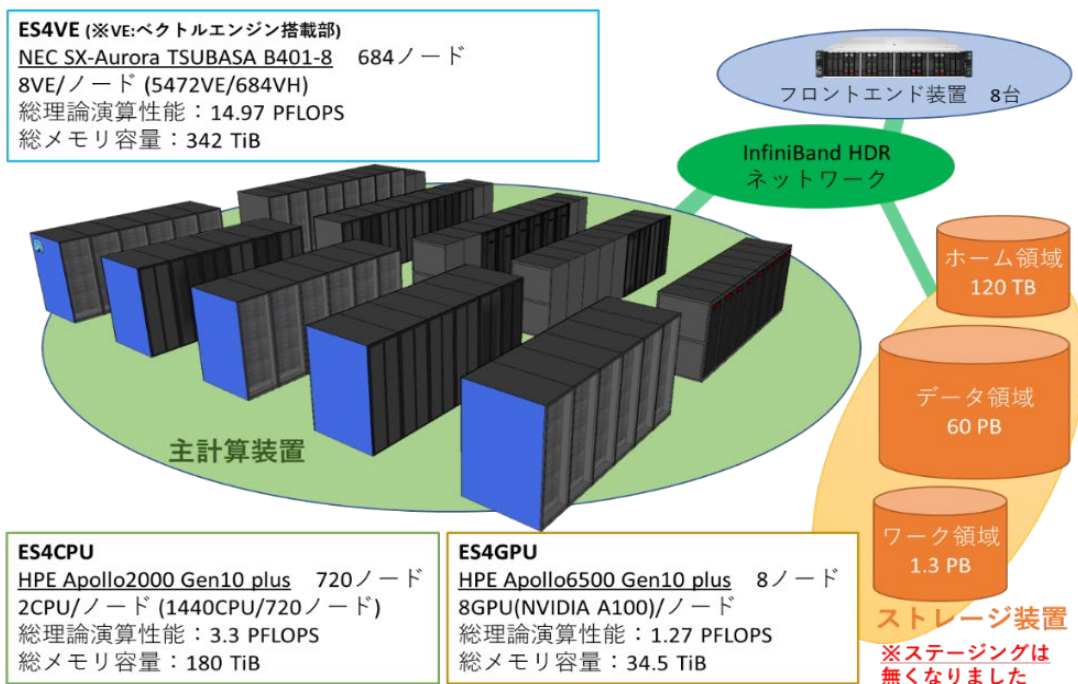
ES4VE (※VE:ベクトルエンジン搭載部)
NEC SX-Aurora TSUBASA B401-8　684ノード
8VE/ノード (5472VE/684VH)
総理論演算性能：14.97 PFLOPS
総メモリ容量：342 TiB

フロントエンド装置　8台

InfiniBand HDR
ネットワーク

ホーム領域
120 TB

データ領域
60 PB

ワーク領域
1.3 PB

主計算装置

ストレージ装置
※ステージングは
無くなりました

ES4CPU
HPE Apollo2000 Gen10 plus　720ノード
2CPU/ノード (1440CPU/720ノード)
総理論演算性能：3.3 PFLOPS
総メモリ容量：180 TiB

ES4GPU
HPE Apollo6500 Gen10 plus　8ノード
8GPU(NVIDIA A100)/ノード
総理論演算性能：1.27 PFLOPS
総メモリ容量：34.5 TiB